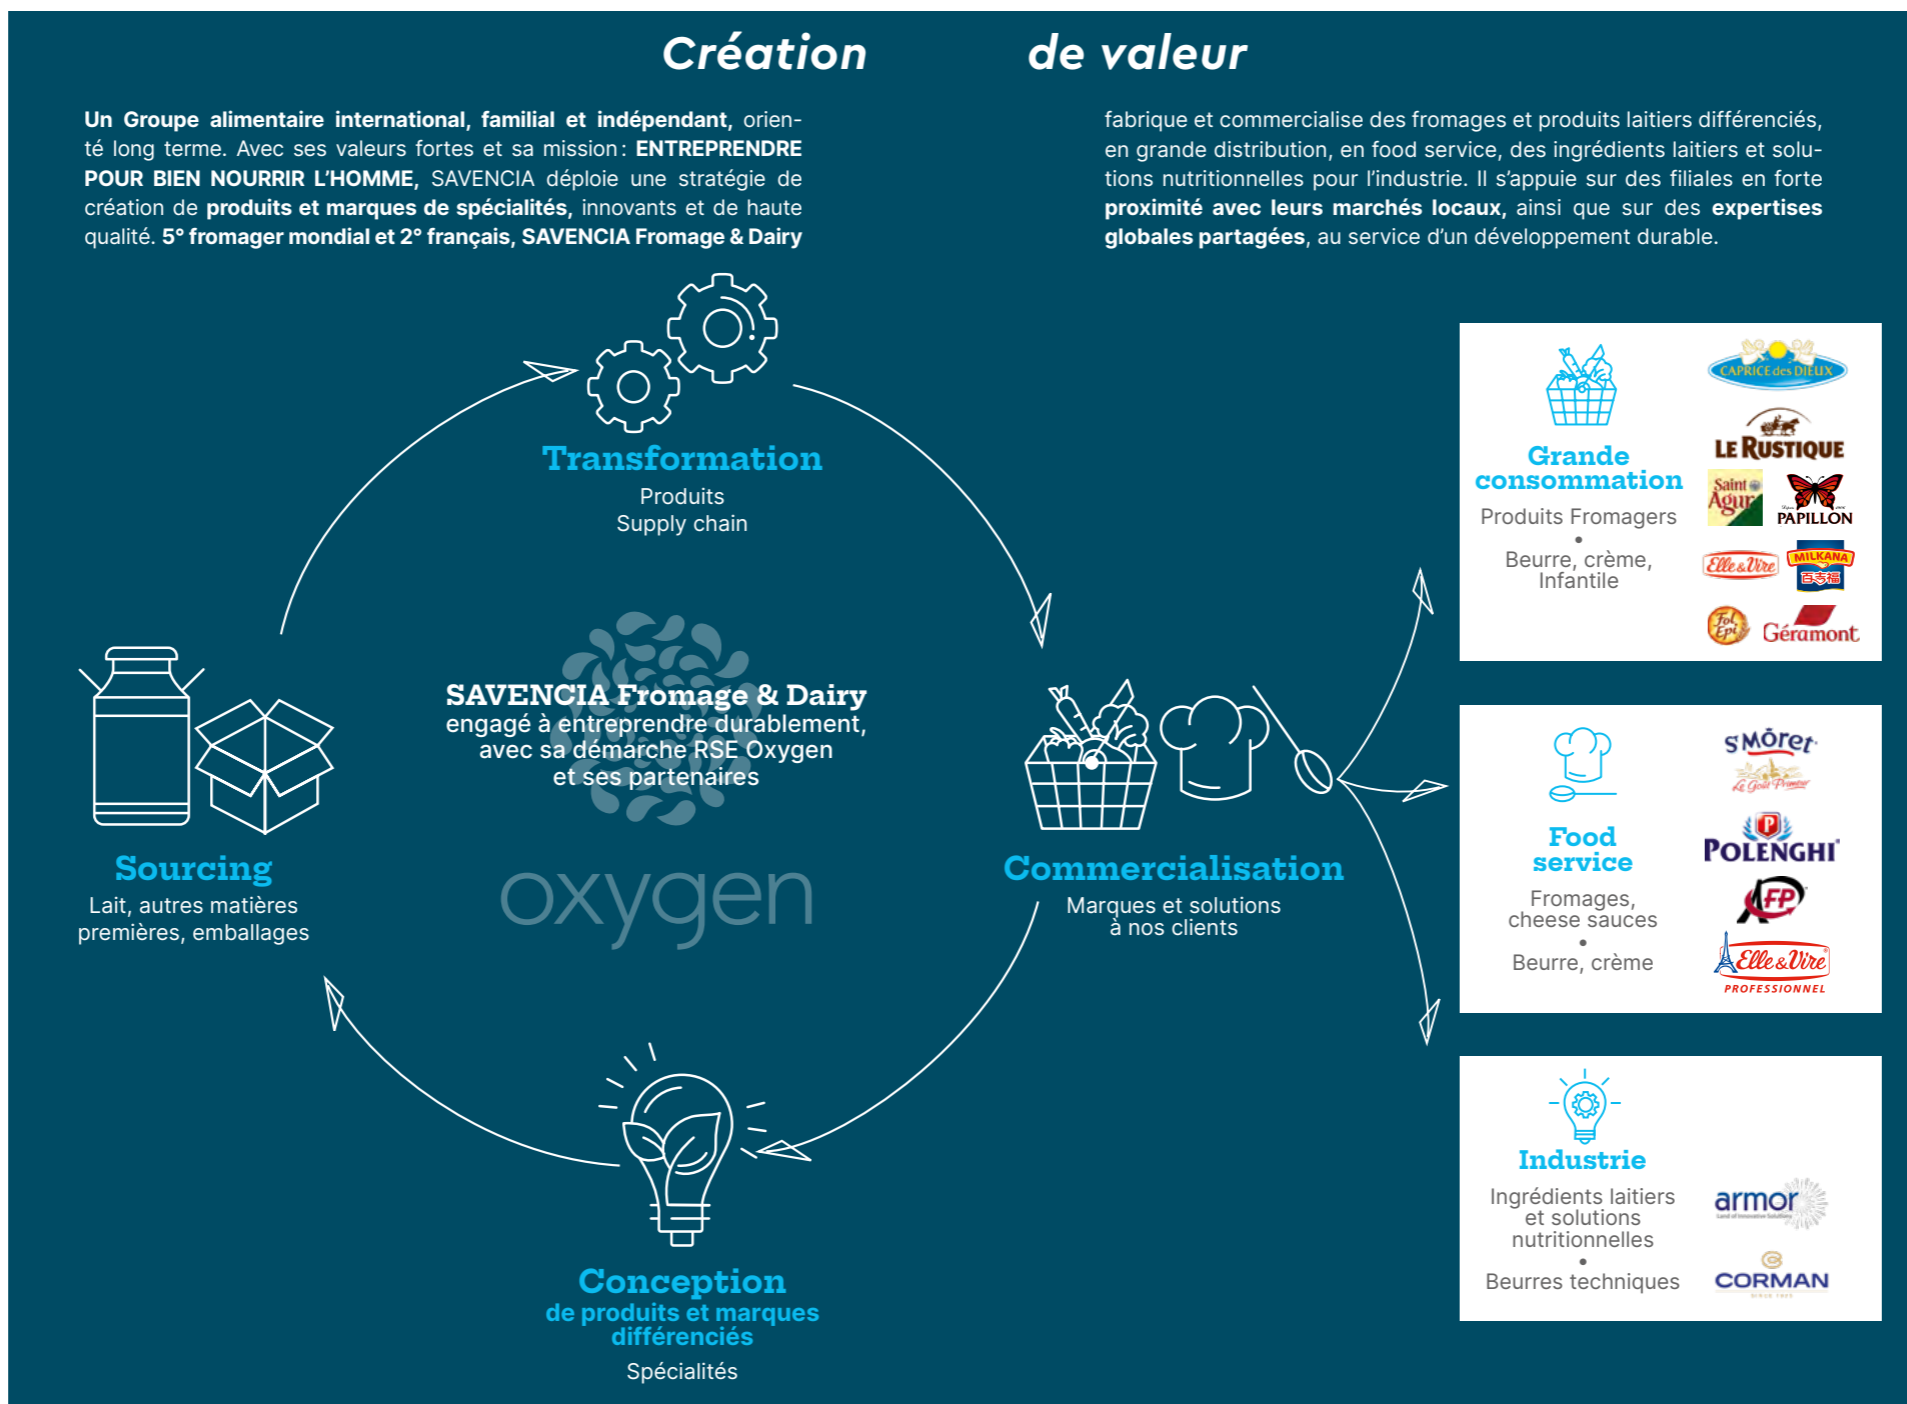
Création de valeur

Un Groupe alimentaire international, familial et indépendant, orienté long terme. Avec ses valeurs fortes et sa mission : ENTREPRENDRE POUR BIEN NOURRIR L'HOMME, SAVENCIA déploie une stratégie de création de produits et marques de spécialités, innovants et de haute qualité. 5° fromager mondial et 2° français, SAVENCIA Fromage & Dairy

fabrique et commercialise des fromages et produits laitiers différenciés, en grande distribution, en food service, des ingrédients laitiers et solutions nutritionnelles pour l'industrie. Il s'appuie sur des filiales en forte proximité avec leurs marchés locaux, ainsi que sur des expertises globales partagées, au service d'un développement durable.

Transformation
Produits
Supply chain

Sourcing
Lait, autres matières premières, emballages

SAVENCIA Fromage & Dairy
engagé à entreprendre durablement, avec sa démarche RSE Oxygen et ses partenaires

oxygen

Commercialisation
Marques et solutions à nos clients

Conception
de produits et marques différenciés
Spécialités

Grande consommation
Produits Fromagers
•
Beurre, crème, Infantile

CAPRICE des DIEUX
LE RUSTIQUE
Saint Agur
PAPILLON
Elle & Vire
MILKANA
Tol Epi
Géramont

Food service
Fromages, cheese sauces
•
Beurre, crème

St Môret
Le Goût Premier
POLENGHI
FP
Elle & Vire
PROFESSIONNEL

Industrie
Ingrédients laitiers et solutions nutritionnelles
•
Beurres techniques

armor
CORMAN